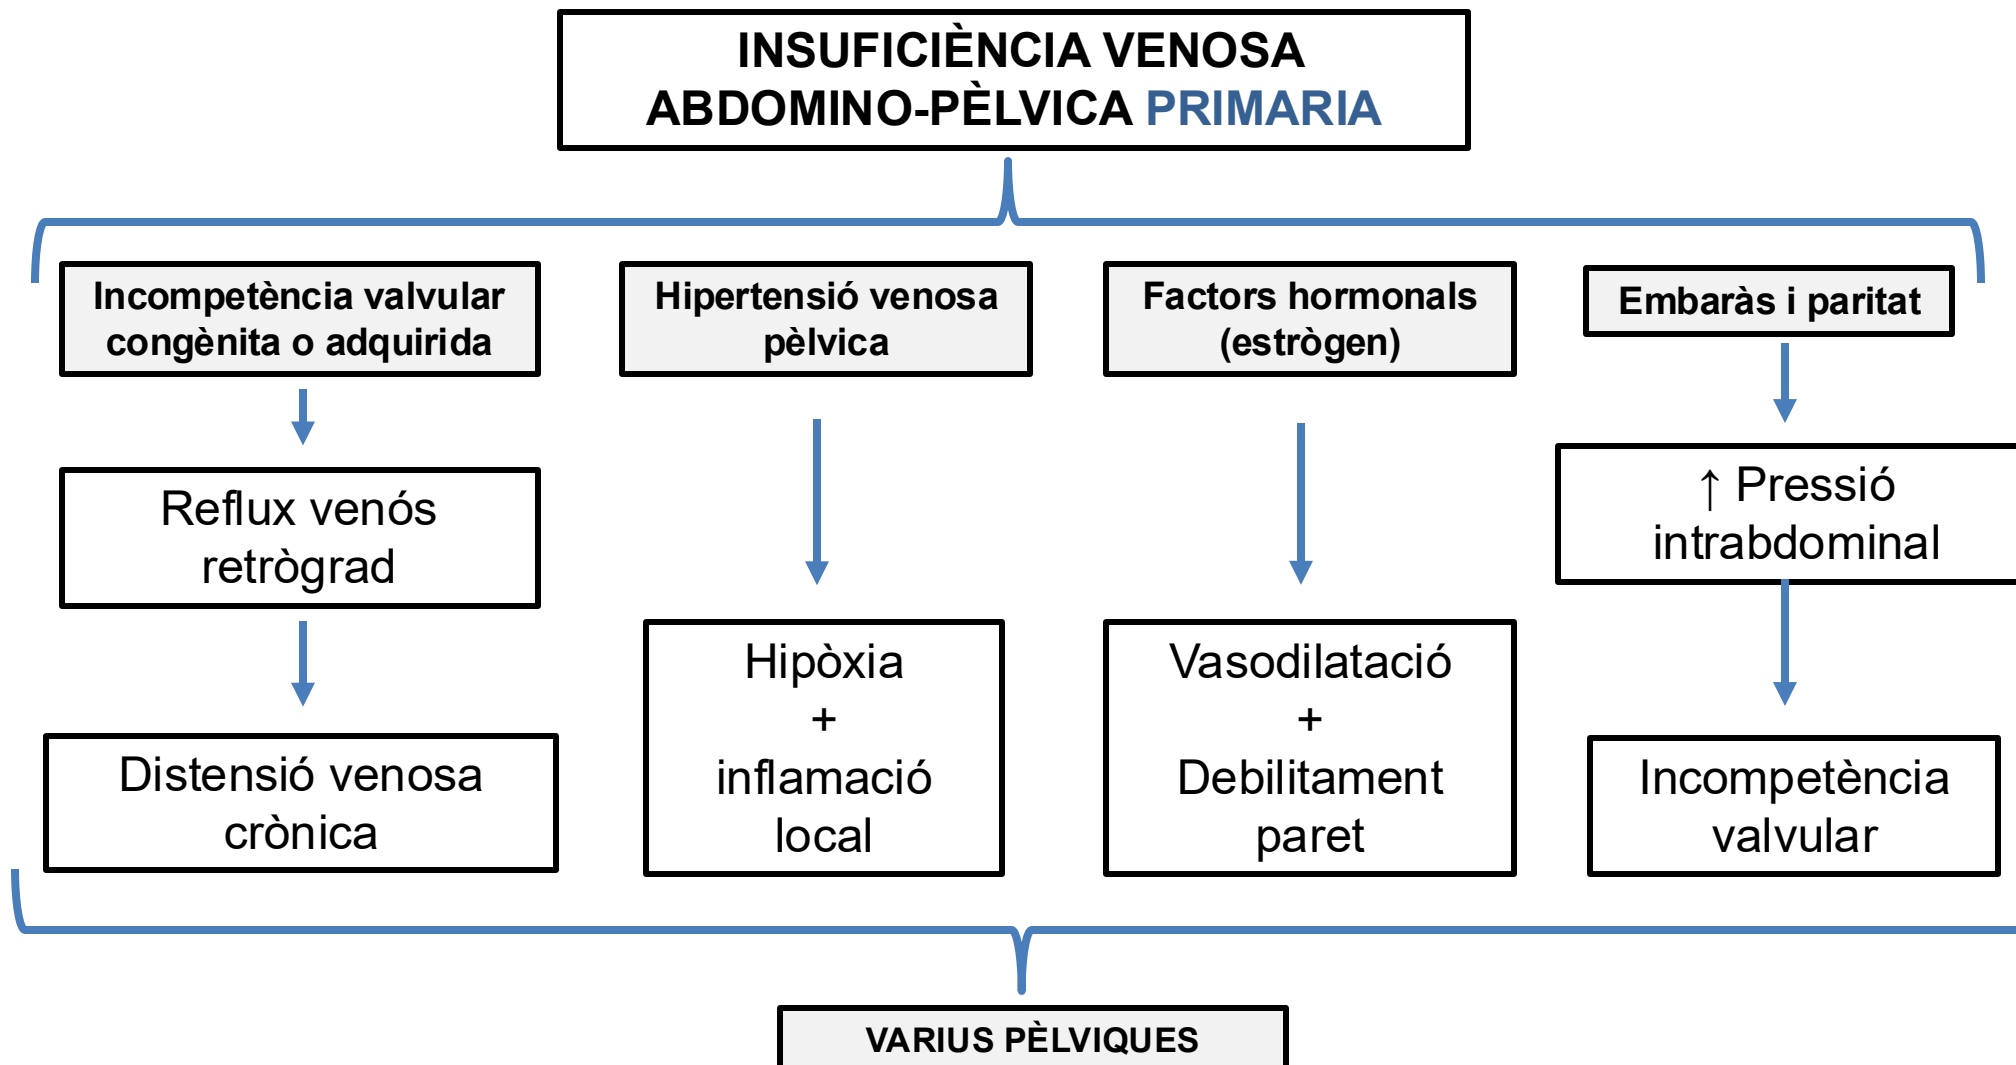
INSUFICIÈNCIA VENOSA ABDOMINO-PÈLVICA PRIMARIA

Incompetència valvular congènita o adquirida

Reflux venós retrògrad

Distensió venosa crònica

Hipertensió venosa pèlvica

Hipòxia + inflamació local

Factors hormonals (estrògen)

Vasodilatació + Debilitament paret

Embaràs i paritat

↑ Pressió intrabdominal

Incompetència valvular

VARIUS PÈLVIQUES